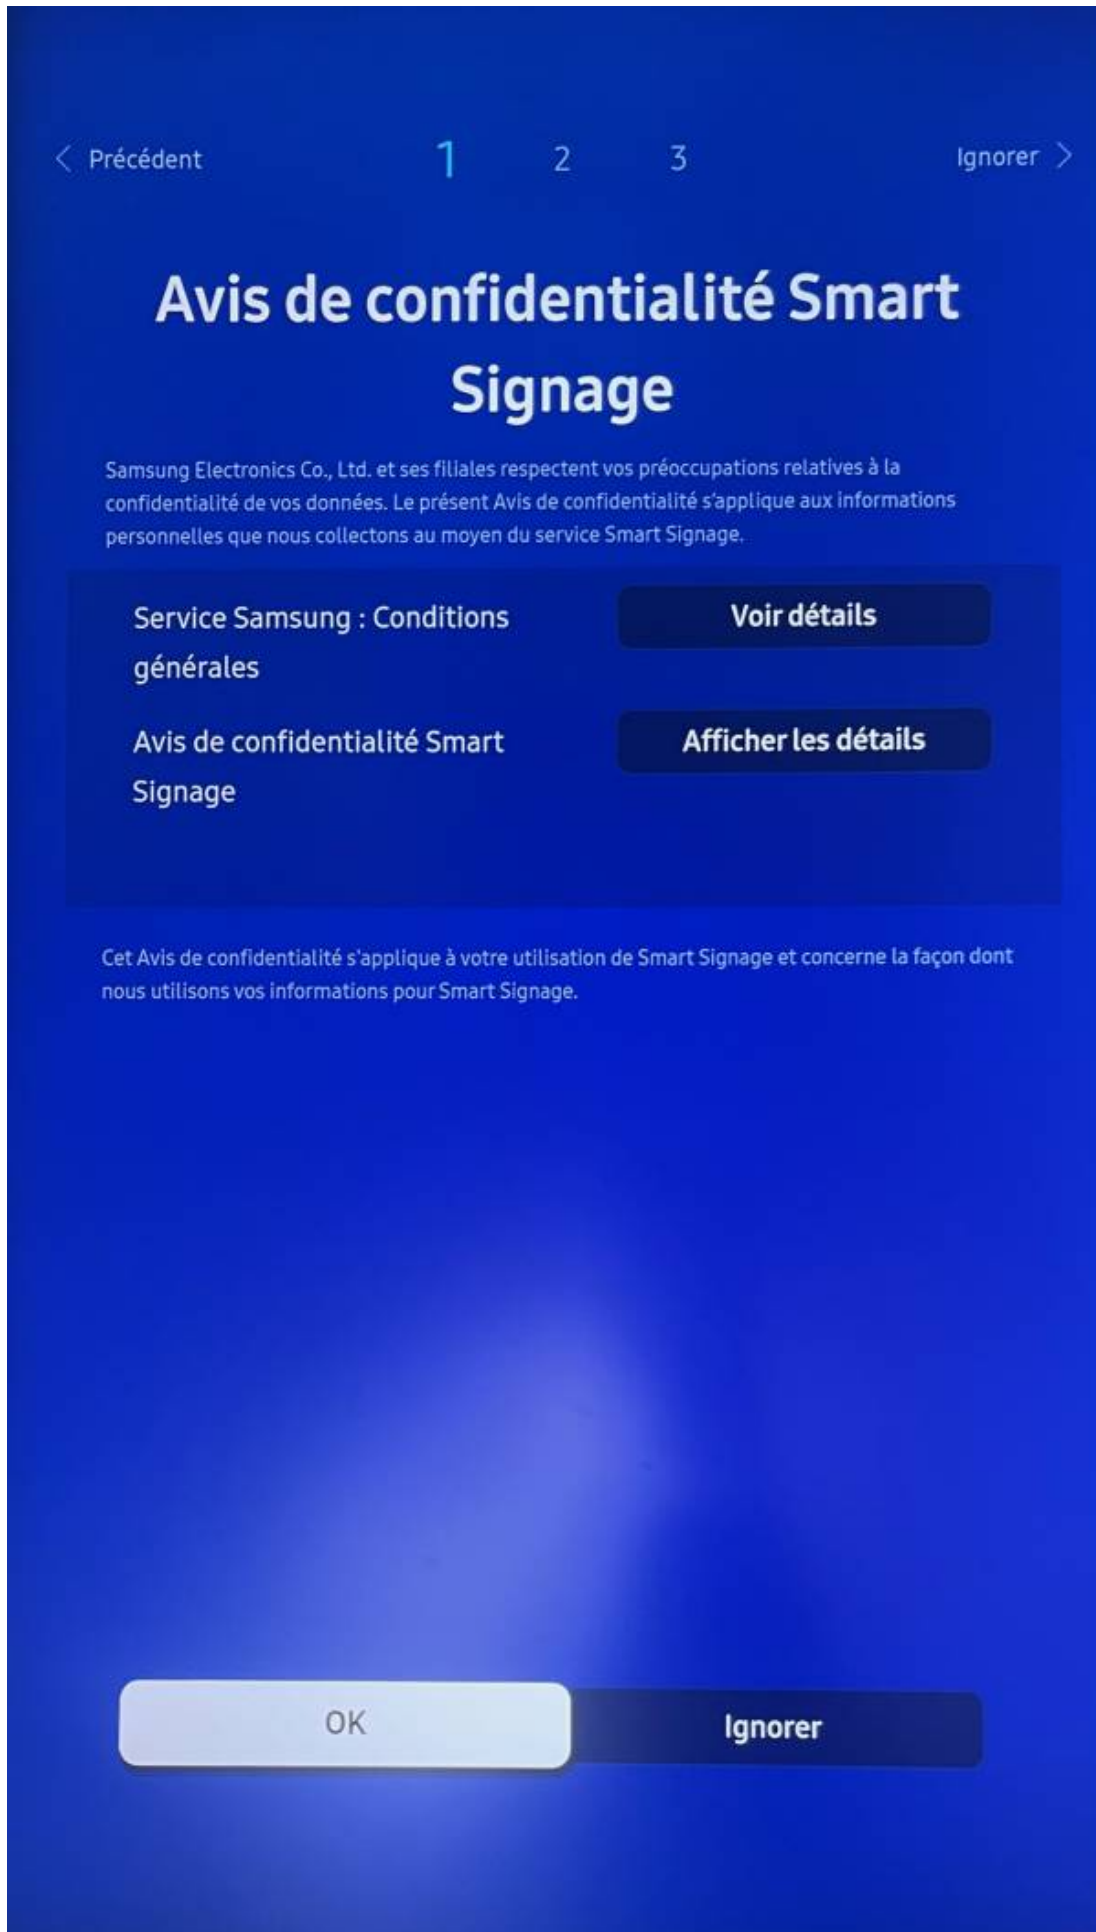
< Précédent 1 2 3 Ignorer >

Avis de confidentialité Smart Signage

Samsung Electronics Co., Ltd. et ses filiales respectent vos préoccupations relatives à la confidentialité de vos données. Le présent Avis de confidentialité s'applique aux informations personnelles que nous collectons au moyen du service Smart Signage.

Service Samsung : Conditions générales

Voir détails

Avis de confidentialité Smart Signage

Afficher les détails

Cet Avis de confidentialité s'applique à votre utilisation de Smart Signage et concerne la façon dont nous utilisons vos informations pour Smart Signage.

OK

Ignorer